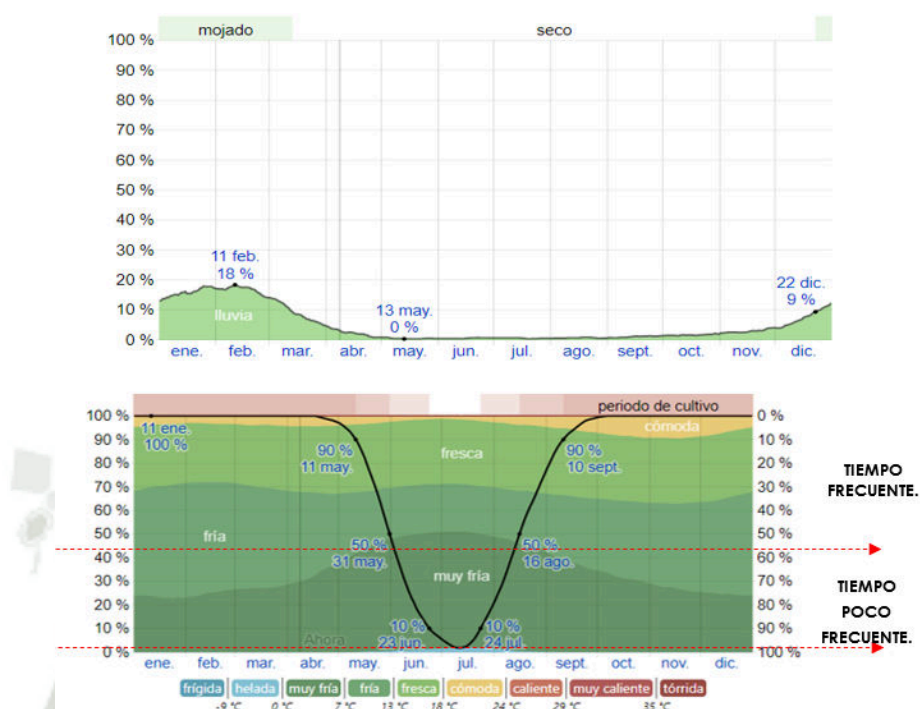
mojado
seco
100 %
90 %
80 %
70 %
60 %
50 %
40 %
30 %
20 %
10 %
0 %
11 feb.
18 %
lluvia
13 may.
0 %
22 dic.
9 %
ene. feb. mar. abr. may. jun. jul. ago. sept. oct. nov. dic.

periodo de cultivo
100 %
90 %
80 %
70 %
60 %
50 %
40 %
30 %
20 %
10 %
0 %
11 ene.
100 %
90 %
11 may.
fresca
90 %
10 sept.
cómoda
fría
50 %
31 may.
50 %
16 ago.
muy fría
10 %
23 jun.
10 %
24 jul.
Ahora
0 %
10 %
20 %
30 %
40 %
50 %
60 %
70 %
80 %
90 %
100 %
TIEMPO FRECUENTE.
TIEMPO POCO FRECUENTE.
ene. feb. mar. abr. may. jun. jul. ago. sept. oct. nov. dic.
frígida helada muy fría fría fresca cómoda caliente muy caliente tórrida
-9 °C 0 °C 7 °C 13 °C 18 °C 24 °C 29 °C 35 °C